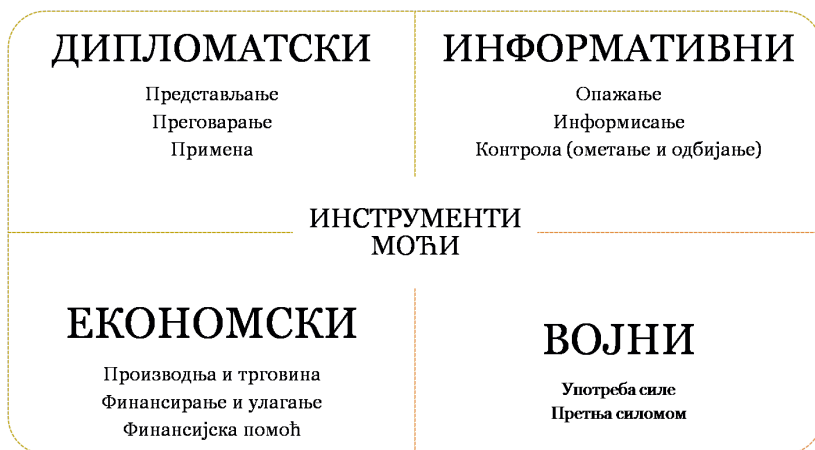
ДИПЛОМАТСКИ

Представљање
Преговарање
Примена

ИНФОРМАТИВНИ

Опажање
Информисање
Контрола (ометање и одбијање)

ИНСТРУМЕНТИ МОЋИ

ЕКОНОМСКИ

Производња и трговина
Финансирање и улагање
Финансијска помоћ

ВОЈНИ

Употреба силе
Претња силом